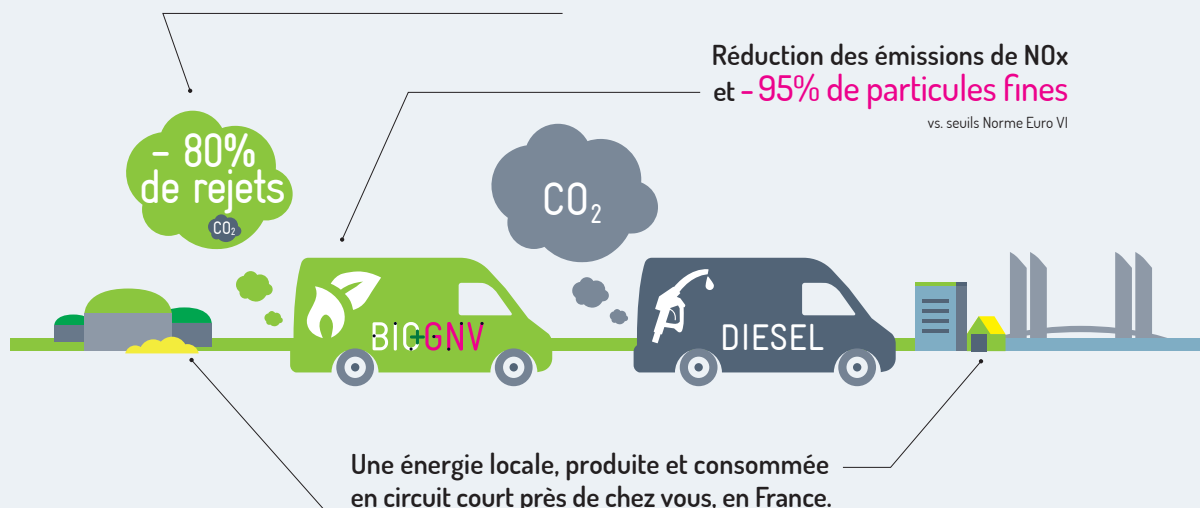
Réduction des émissions de NOx et - 95% de particules fines
vs. seuils Norme Euro VI

- 80% de rejets $CO_2$

$CO_2$

BIO+GNV

DIESEL

Une énergie locale, produite et consommée en circuit court près de chez vous, en France.